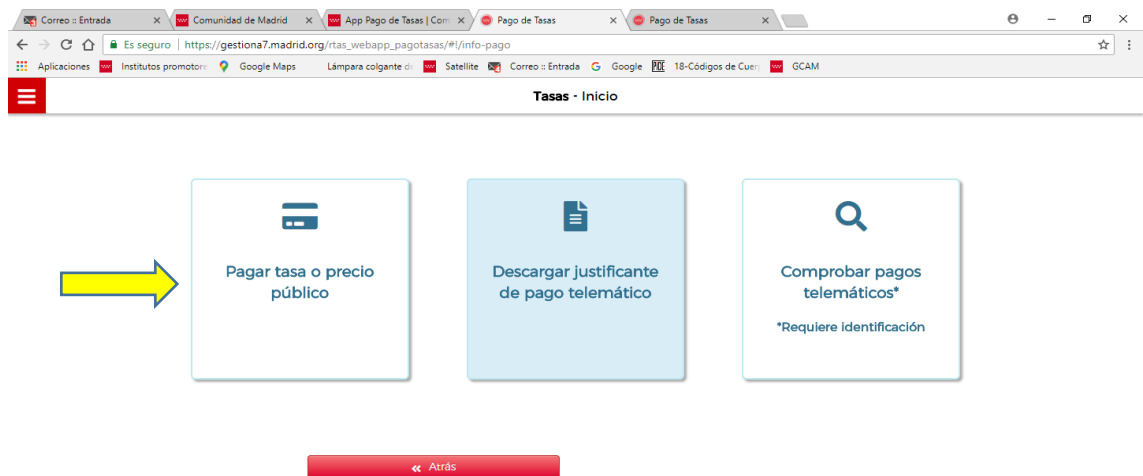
Correo :: Entrada
Comunidad de Madrid
App Pago de Tasas | Com
Pago de Tasas
Pago de Tasas

Es seguro | https://gestiona7.madrid.org/rtas_webapp_pagotasas/#!/info-pago

Aplicaciones
Institutos promotore
Google Maps
Lámpara colgante de
Satellite
Correo :: Entrada
Google
18-Códigos de Cuer
GCAM

Tasas - Inicio

Pagar tasa o precio público

Descargar justificante de pago telemático

Comprobar pagos telemáticos*

*Requiere identificación

Atrás